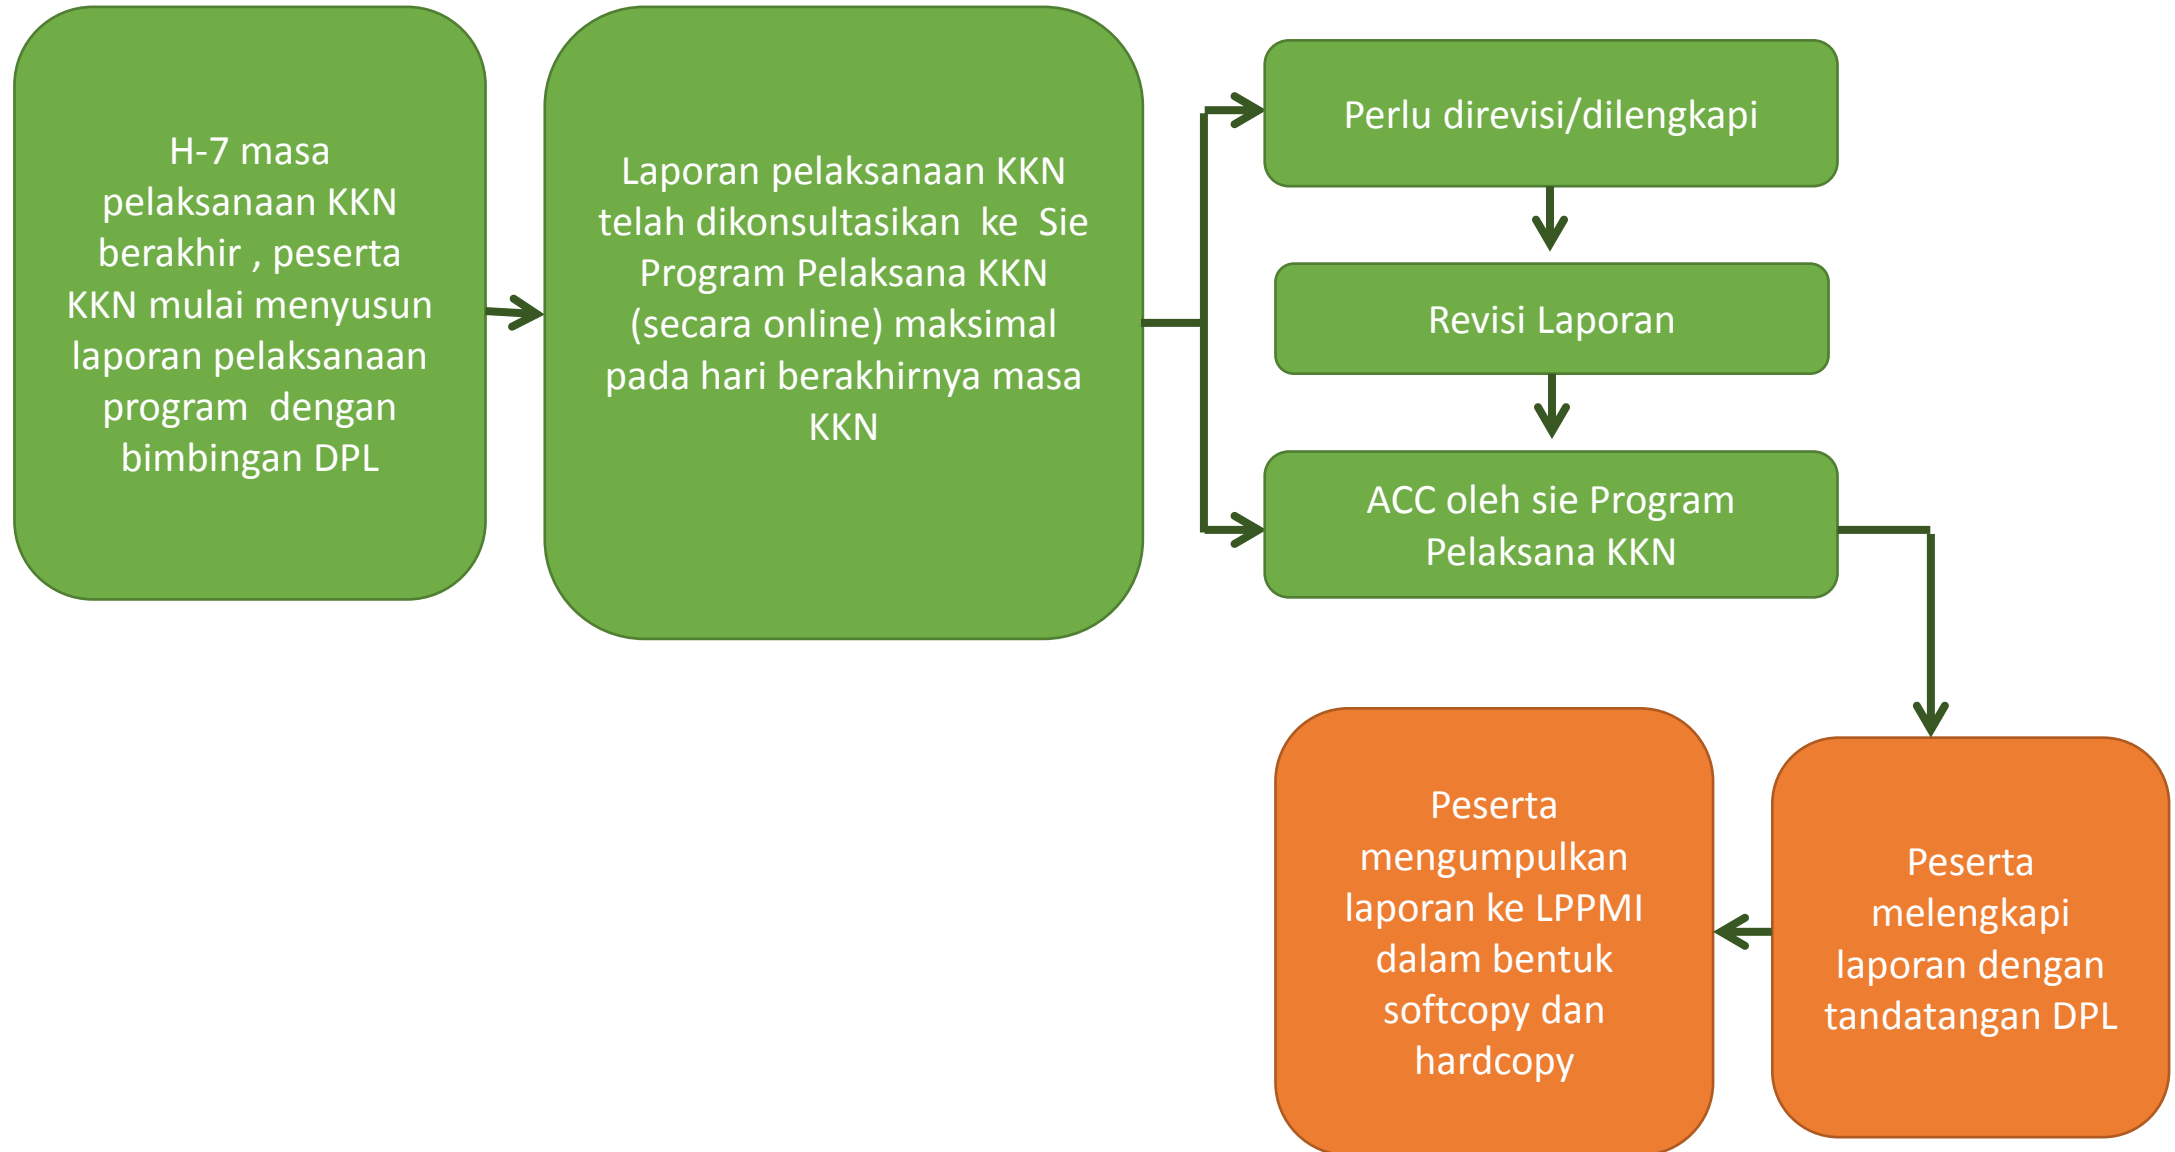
H-7 masa pelaksanaan KKN berakhir , peserta KKN mulai menyusun laporan pelaksanaan program dengan bimbingan DPL

Laporan pelaksanaan KKN telah dikonsultasikan ke Sie Program Pelaksana KKN (secara online) maksimal pada hari berakhirnya masa KKN

Perlu direvisi/dilengkapi

Revisi Laporan

ACC oleh sie Program Pelaksana KKN

Peserta melengkapi laporan dengan tandatangan DPL

Peserta mengumpulkan laporan ke LPPMI dalam bentuk softcopy dan hardcopy